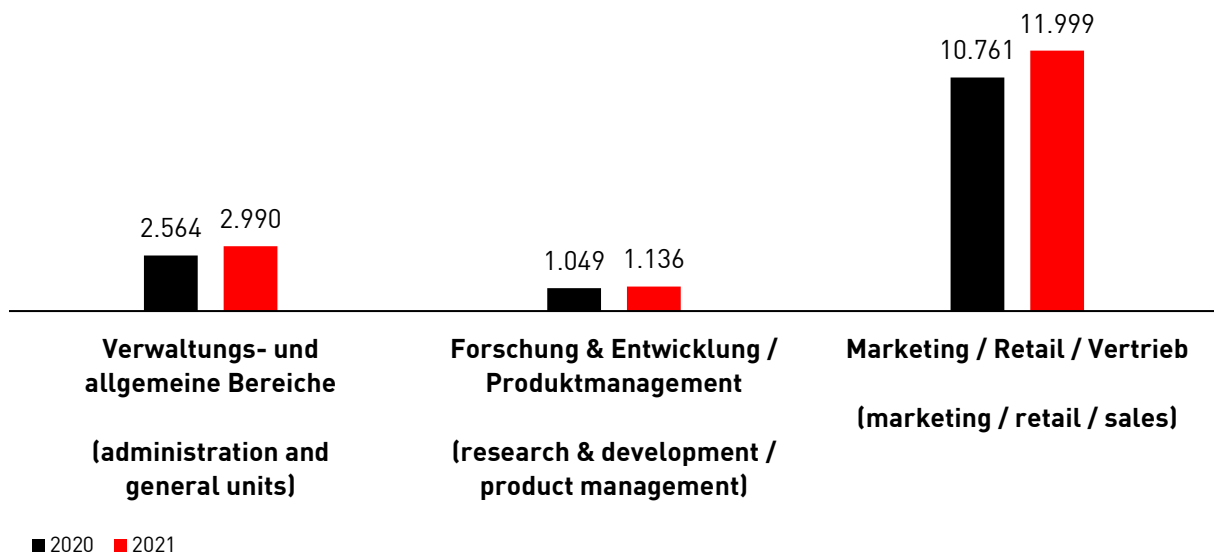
2.564 2.990

1.049 1.136

10.761 11.999

Verwaltungs- und allgemeine Bereiche

(administration and general units)

Forschung & Entwicklung / Produktmanagement

(research & development / product management)

Marketing / Retail / Vertrieb

(marketing / retail / sales)

2020 2021